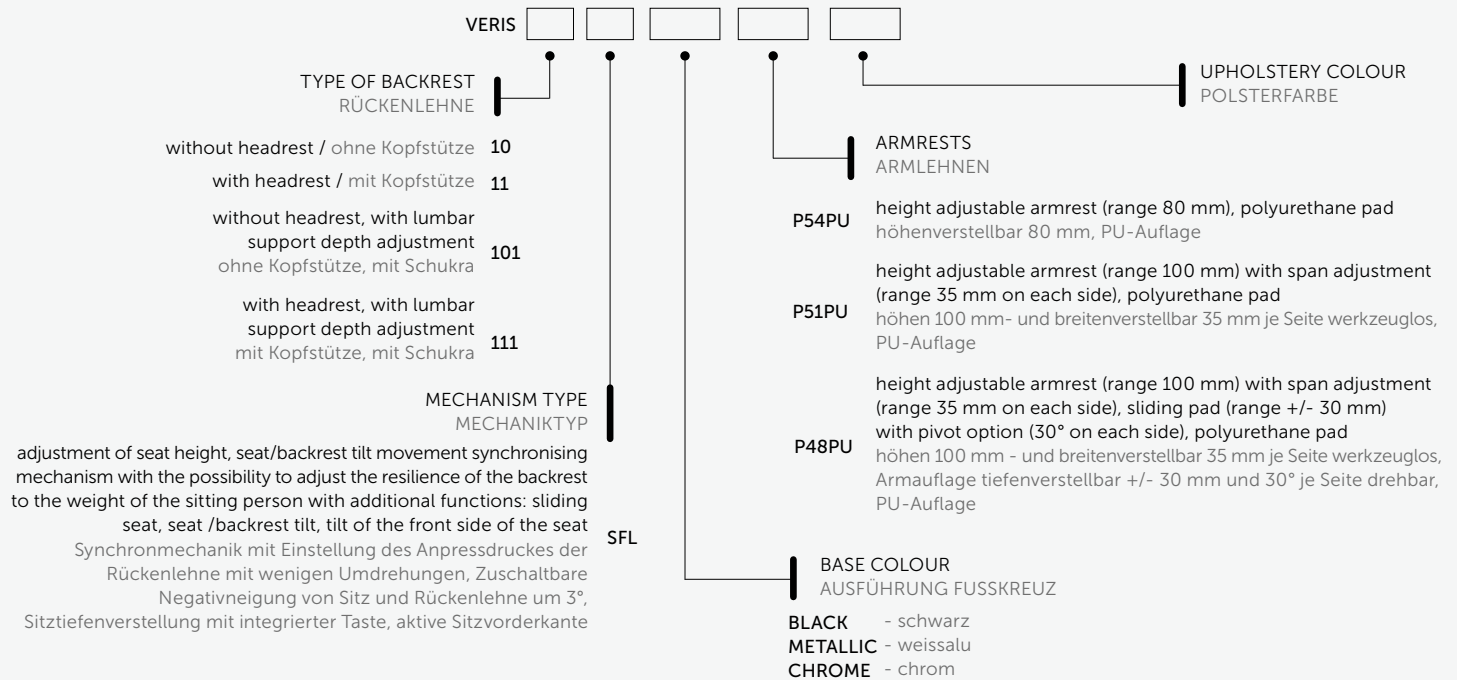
VERIS

TYPE OF BACKREST
RÜCKENLEHNE

without headrest / ohne Kopfstütze 10

with headrest / mit Kopfstütze 11

without headrest, with lumbar support depth adjustment
ohne Kopfstütze, mit Schukra 101

with headrest, with lumbar support depth adjustment
mit Kopfstütze, mit Schukra 111

MECHANISM TYPE
MECHANIKTYP

adjustment of seat height, seat/backrest tilt movement synchronising mechanism with the possibility to adjust the resilience of the backrest to the weight of the sitting person with additional functions: sliding seat, seat /backrest tilt, tilt of the front side of the seat
Synchronmechanik mit Einstellung des Anpressdruckes der Rückenlehne mit wenigen Umdrehungen, Zuschaltbare Negativneigung von Sitz und Rückenlehne um 3°, Sitztiefenverstellung mit integrierter Taste, aktive Sitzvorderkante SFL

UPHOLSTERY COLOUR
POLSTERFARBE

ARMRESTS
ARMLEHNEN

P54PU height adjustable armrest (range 80 mm), polyurethane pad
höhenverstellbar 80 mm, PU-Auflage

P51PU height adjustable armrest (range 100 mm) with span adjustment (range 35 mm on each side), polyurethane pad
höhen 100 mm- und breitenverstellbar 35 mm je Seite werkzeuglos, PU-Auflage

P48PU height adjustable armrest (range 100 mm) with span adjustment (range 35 mm on each side), sliding pad (range +/- 30 mm) with pivot option (30° on each side), polyurethane pad
höhen 100 mm - und breitenverstellbar 35 mm je Seite werkzeuglos, Armauflage tiefenverstellbar +/- 30 mm und 30° je Seite drehbar, PU-Auflage

BASE COLOUR
AUSFÜHRUNG FUSSKREUZ

BLACK - schwarz
METALLIC - weissalu
CHROME - chrom